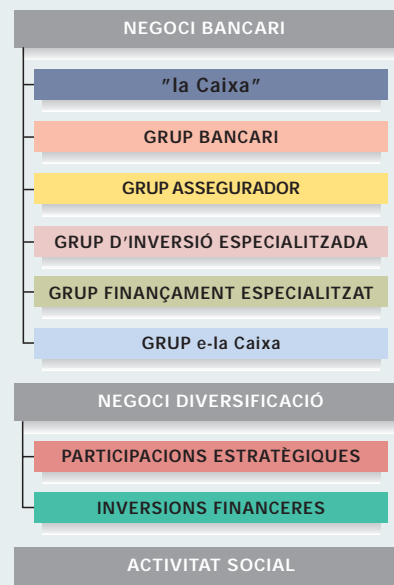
NEGOCI BANCARI

"la Caixa"

GRUP BANCARI

GRUP ASSEGURADOR

GRUP D'INVERSIÓ ESPECIALITZADA

GRUP FINANÇAMENT ESPECIALITZAT

GRUP e-la Caixa

NEGOCI DIVERSIFICACIÓ

PARTICIPACIONS ESTRATÈGIQUES

INVERSIONS FINANCERES

ACTIVITAT SOCIAL